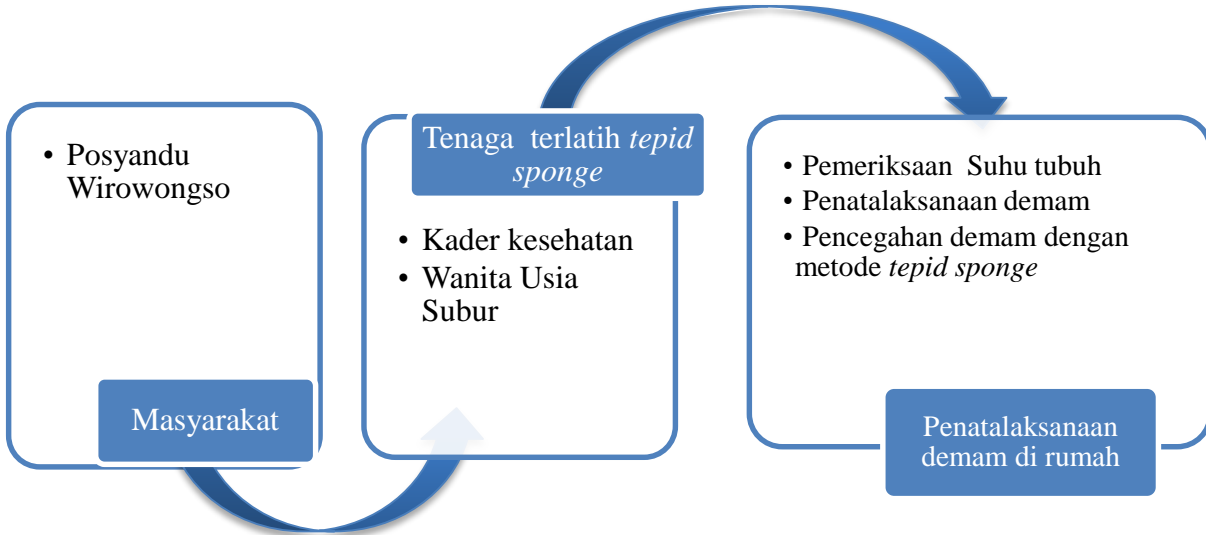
• Posyandu Wirowongso

Masyarakat

Tenaga terlatih *tepid sponge*

• Kader kesehatan
• Wanita Usia Subur

• Pemeriksaan Suhu tubuh
• Penatalaksanaan demam
• Pencegahan demam dengan metode *tepid sponge*

Penatalaksanaan demam di rumah